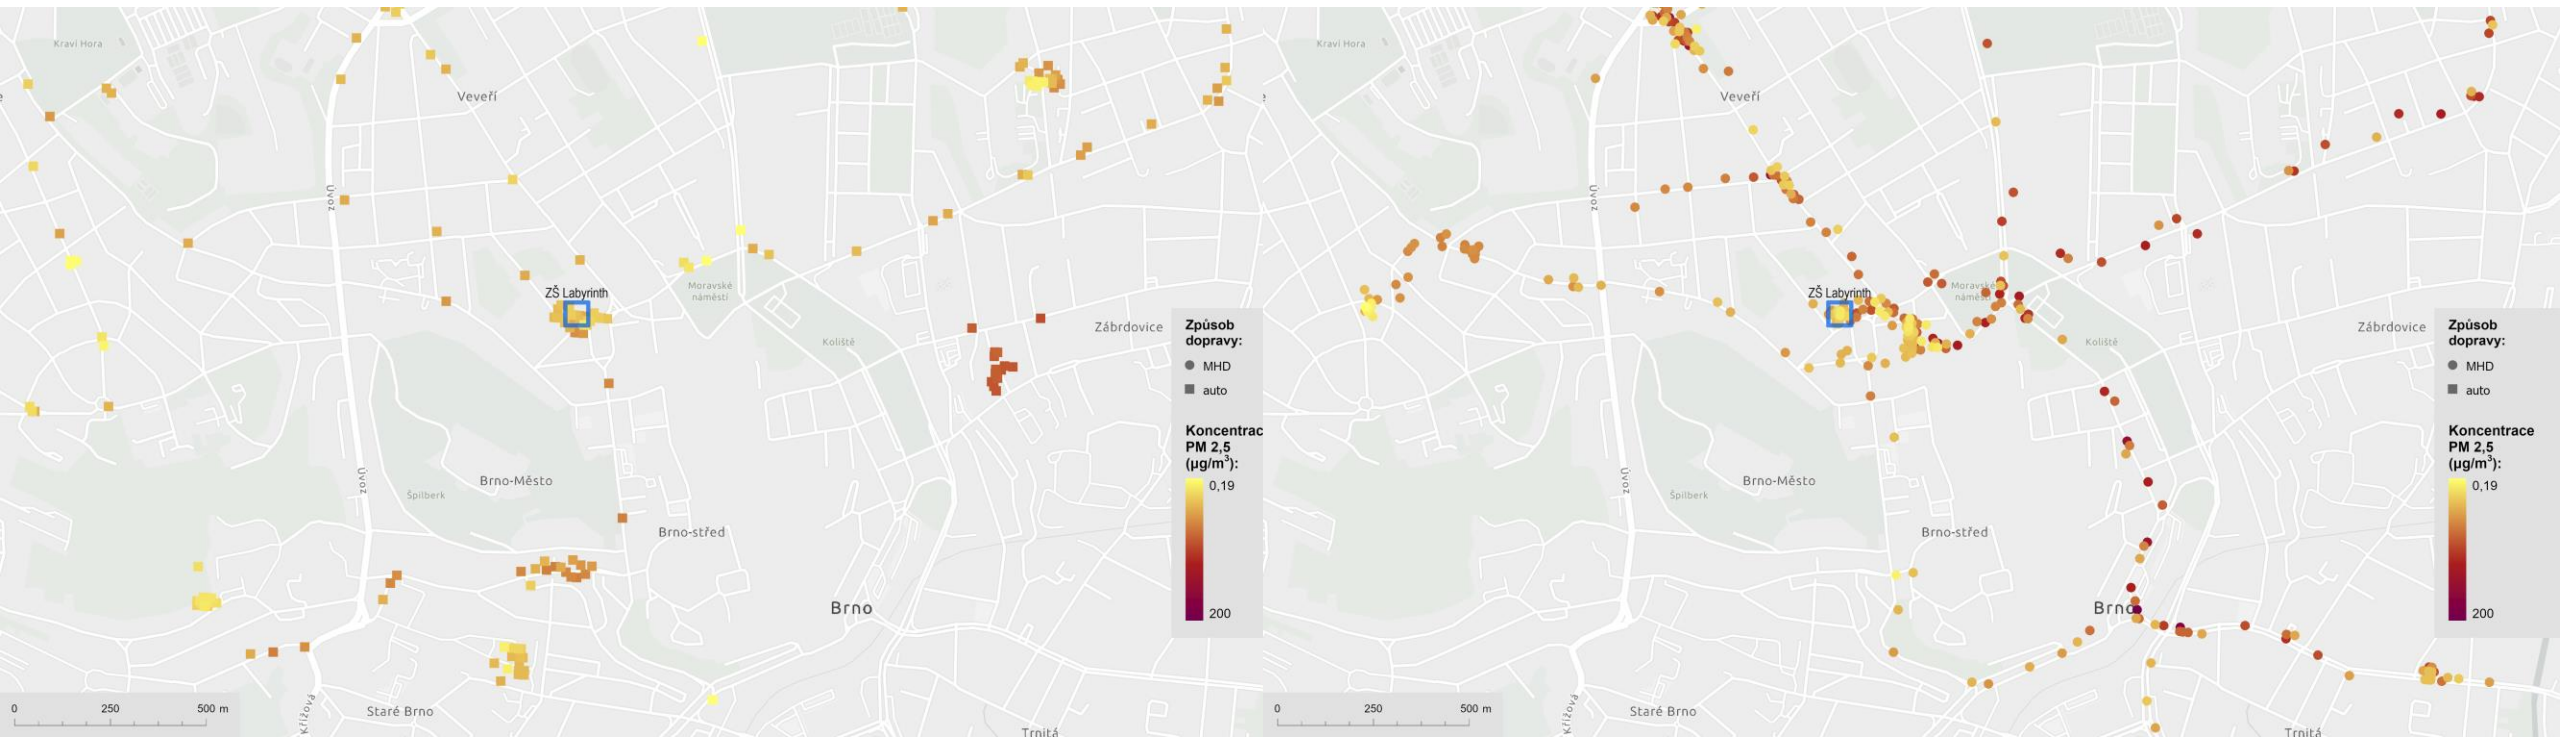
Kraví Hora
Veveří
Úvoz
ZŠ Labyrinth
Moravské náměstí
Koliště
Zábrdovice
Brno-Město
Špilberk
Úvoz
Brno-střed
Brno
Staré Brno
Křížová
Trnitá
0 250 500 m

Způsob dopravy:
MHD
auto
Koncentrac
PM 2,5
(μg/m$^3$):
0,19
200

Kraví Hora
Veveří
Úvoz
ZŠ Labyrinth
Moravské náměstí
Koliště
Zábrdovice
Brno-Město
Špilberk
Úvoz
Brno-střed
Brno
Staré Brno
Křížová
Trnitá
0 250 500 m

Způsob dopravy:
MHD
auto
Koncentrace
PM 2,5
(μg/m$^3$):
0,19
200